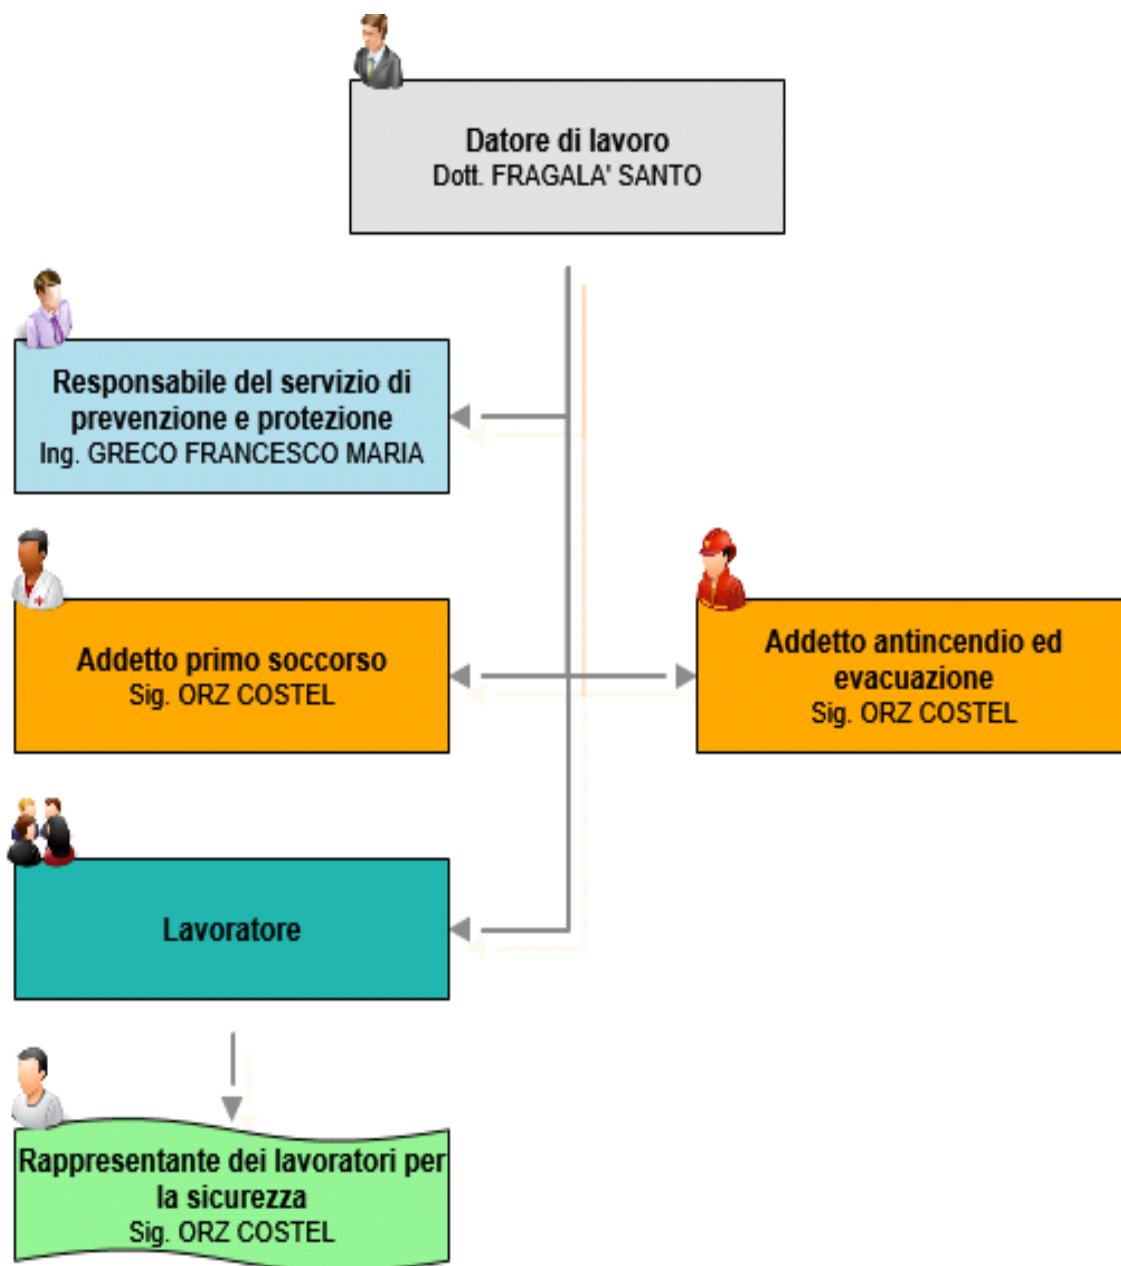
Datore di lavoro
Dott. FRAGALA' SANTO

Responsabile del servizio di prevenzione e protezione
Ing. GRECO FRANCESCO MARIA

Addetto primo soccorso
Sig. ORZ COSTEL

Addetto antincendio ed evacuazione
Sig. ORZ COSTEL

Lavoratore

Rappresentante dei lavoratori per la sicurezza
Sig. ORZ COSTEL